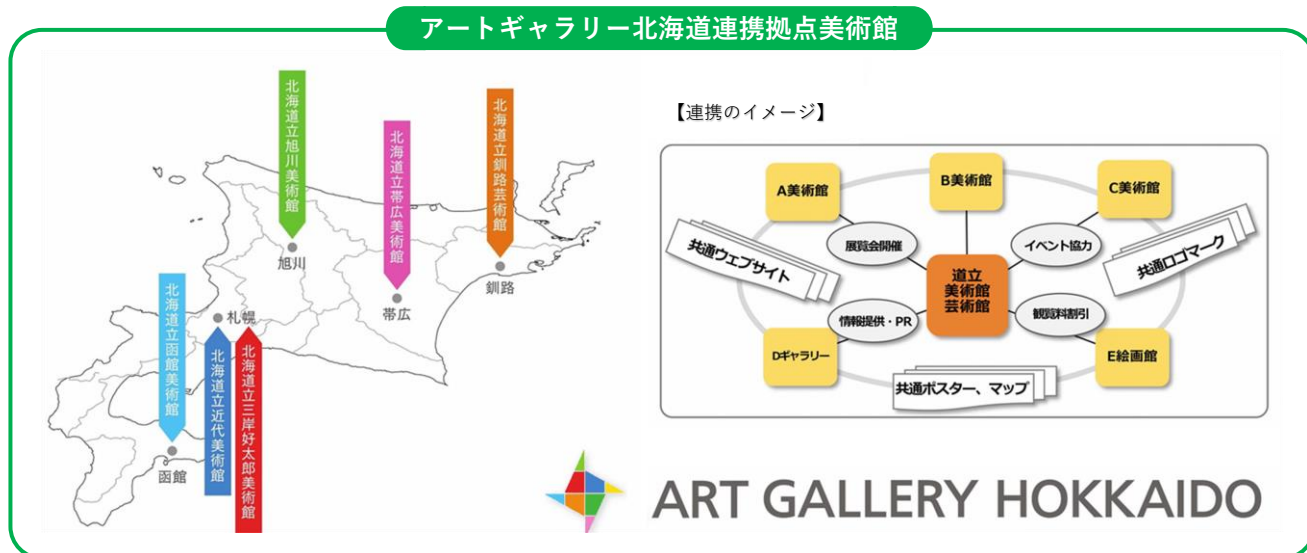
アートギャラリー北海道連携拠点美術館

北海道立旭川美術館
北海道立帯広美術館
北海道立釧路芸術館
旭川
帯広
釧路
札幌
北海道立函館美術館
北海道立近代美術館
北海道立三岸好太郎美術館
函館

【連携のイメージ】

A美術館
B美術館
C美術館
共通ウェブサイト
展覧会開催
イベント協力
共通ロゴマーク
道立美術館芸術館
情報提供・PR
観覧料割引
Dギャラリー
E絵画館
共通ポスター、マップ

ART GALLERY HOKKAIDO